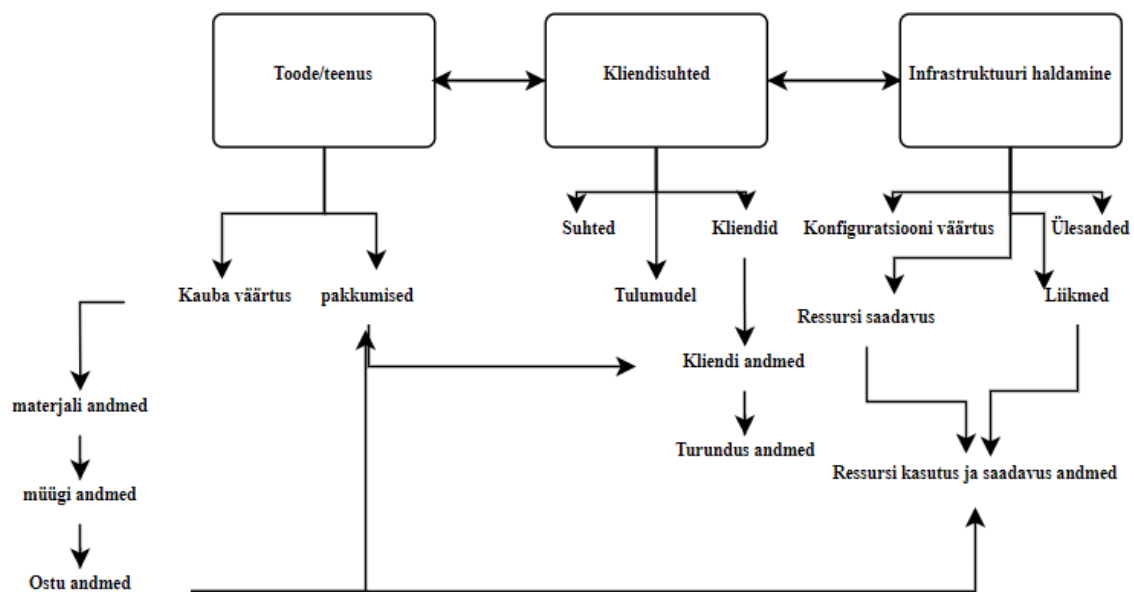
Toode/teenus

Kliendisuhted

Infrastruktuuri haldamine

Suhted

Kliendid

Konfiguratsiooni väärtus

Ülesanded

Kauba väärtus

pakkumised

Tulumudel

Ressursi saadavus

Liikmed

Kliendi andmed

materjali andmed

Turundus andmed

Ressursi kasutus ja saadavus andmed

müügi andmed

Ostu andmed